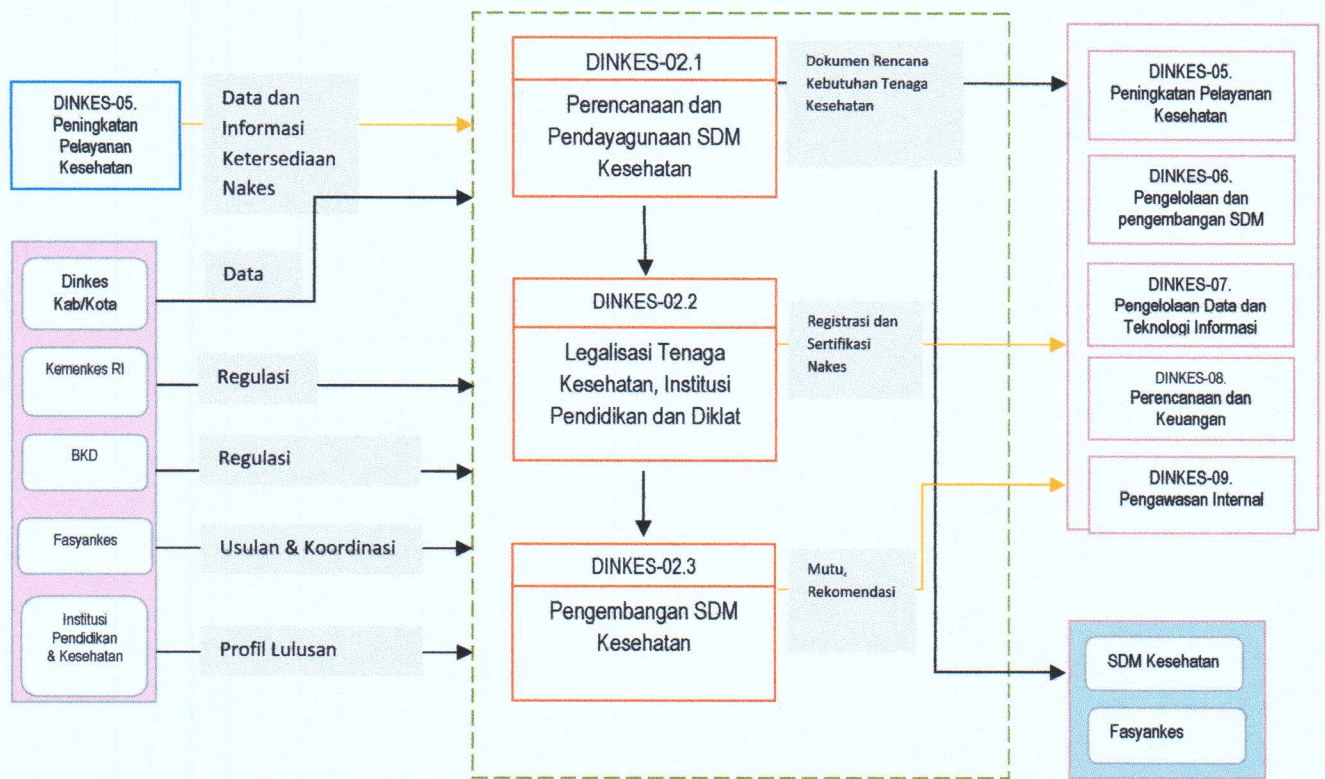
DINKES-05. Peningkatan Pelayanan Kesehatan

Data dan Informasi Ketersediaan Nakes

Dinkes Kab/Kota

Data

Kemenkes RI

Regulasi

BKD

Regulasi

Fasyankes

Usulan & Koordinasi

Institusi Pendidikan & Kesehatan

Profil Lulusan

DINKES-02.1

Perencanaan dan Pendayagunaan SDM Kesehatan

DINKES-02.2

Legalisasi Tenaga Kesehatan, Institusi Pendidikan dan Diklat

DINKES-02.3

Pengembangan SDM Kesehatan

Dokumen Rencana Kebutuhan Tenaga Kesehatan

Registrasi dan Sertifikasi Nakes

Mutu, Rekomendasi

DINKES-05. Peningkatan Pelayanan Kesehatan

DINKES-06. Pengelolaan dan pengembangan SDM

DINKES-07. Pengelolaan Data dan Teknologi Informasi

DINKES-08. Perencanaan dan Keuangan

DINKES-09. Pengawasan Internal

SDM Kesehatan

Fasyankes